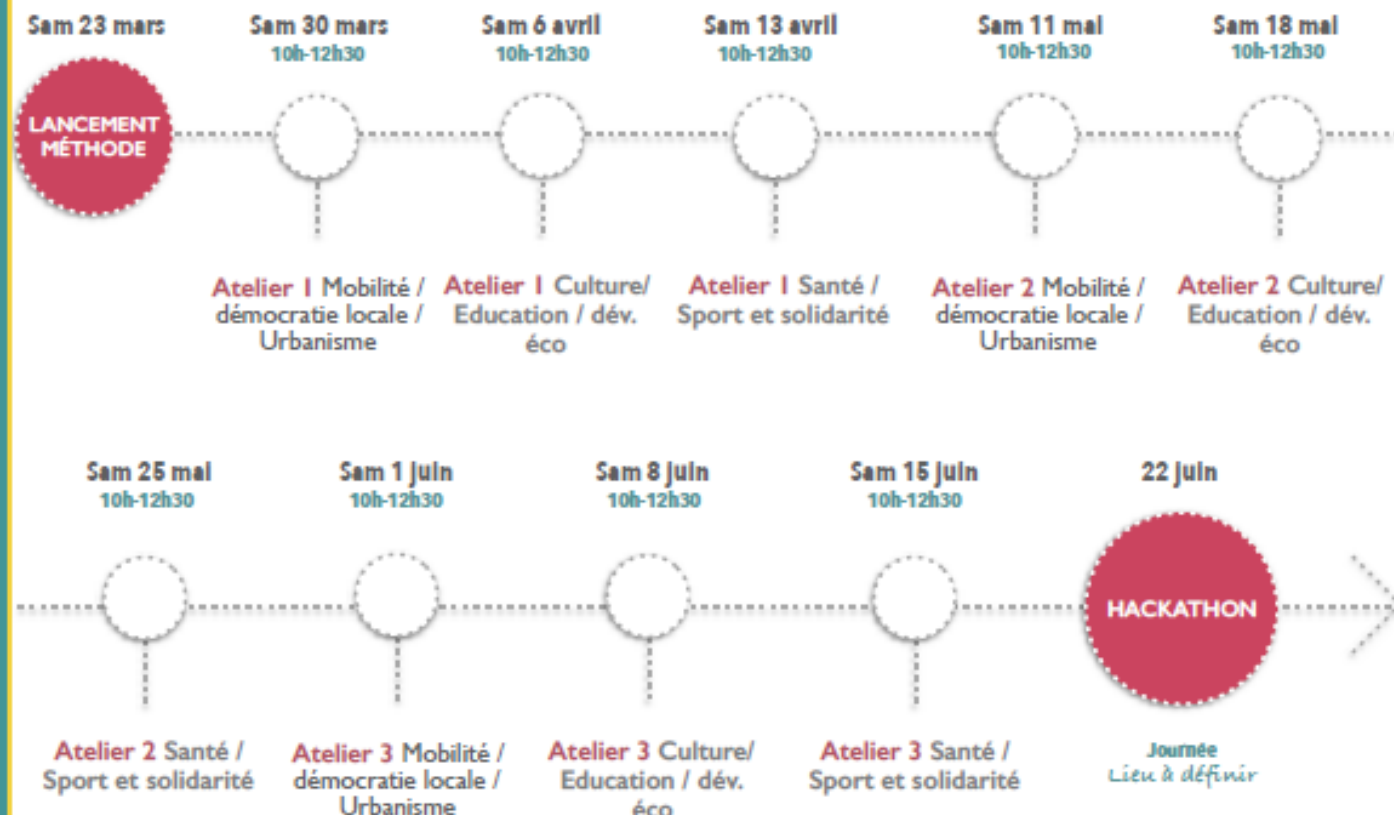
Sam 23 mars

LANCEMENT MÉTHODE

Sam 30 mars
10h-12h30

Atelier 1 Mobilité / démocratie locale / Urbanisme

Sam 6 avril
10h-12h30

Atelier 1 Culture/ Education / dév. éco

Sam 13 avril
10h-12h30

Atelier 1 Santé / Sport et solidarité

Sam 11 mai
10h-12h30

Atelier 2 Mobilité / démocratie locale / Urbanisme

Sam 18 mai
10h-12h30

Atelier 2 Culture/ Education / dév. éco

Sam 25 mai
10h-12h30

Atelier 2 Santé / Sport et solidarité

Sam 1 juin
10h-12h30

Atelier 3 Mobilité / démocratie locale / Urbanisme

Sam 8 juin
10h-12h30

Atelier 3 Culture/ Education / dév. éco

Sam 15 juin
10h-12h30

Atelier 3 Santé / Sport et solidarité

22 juin

HACKATHON

Journée
Lieu à définir